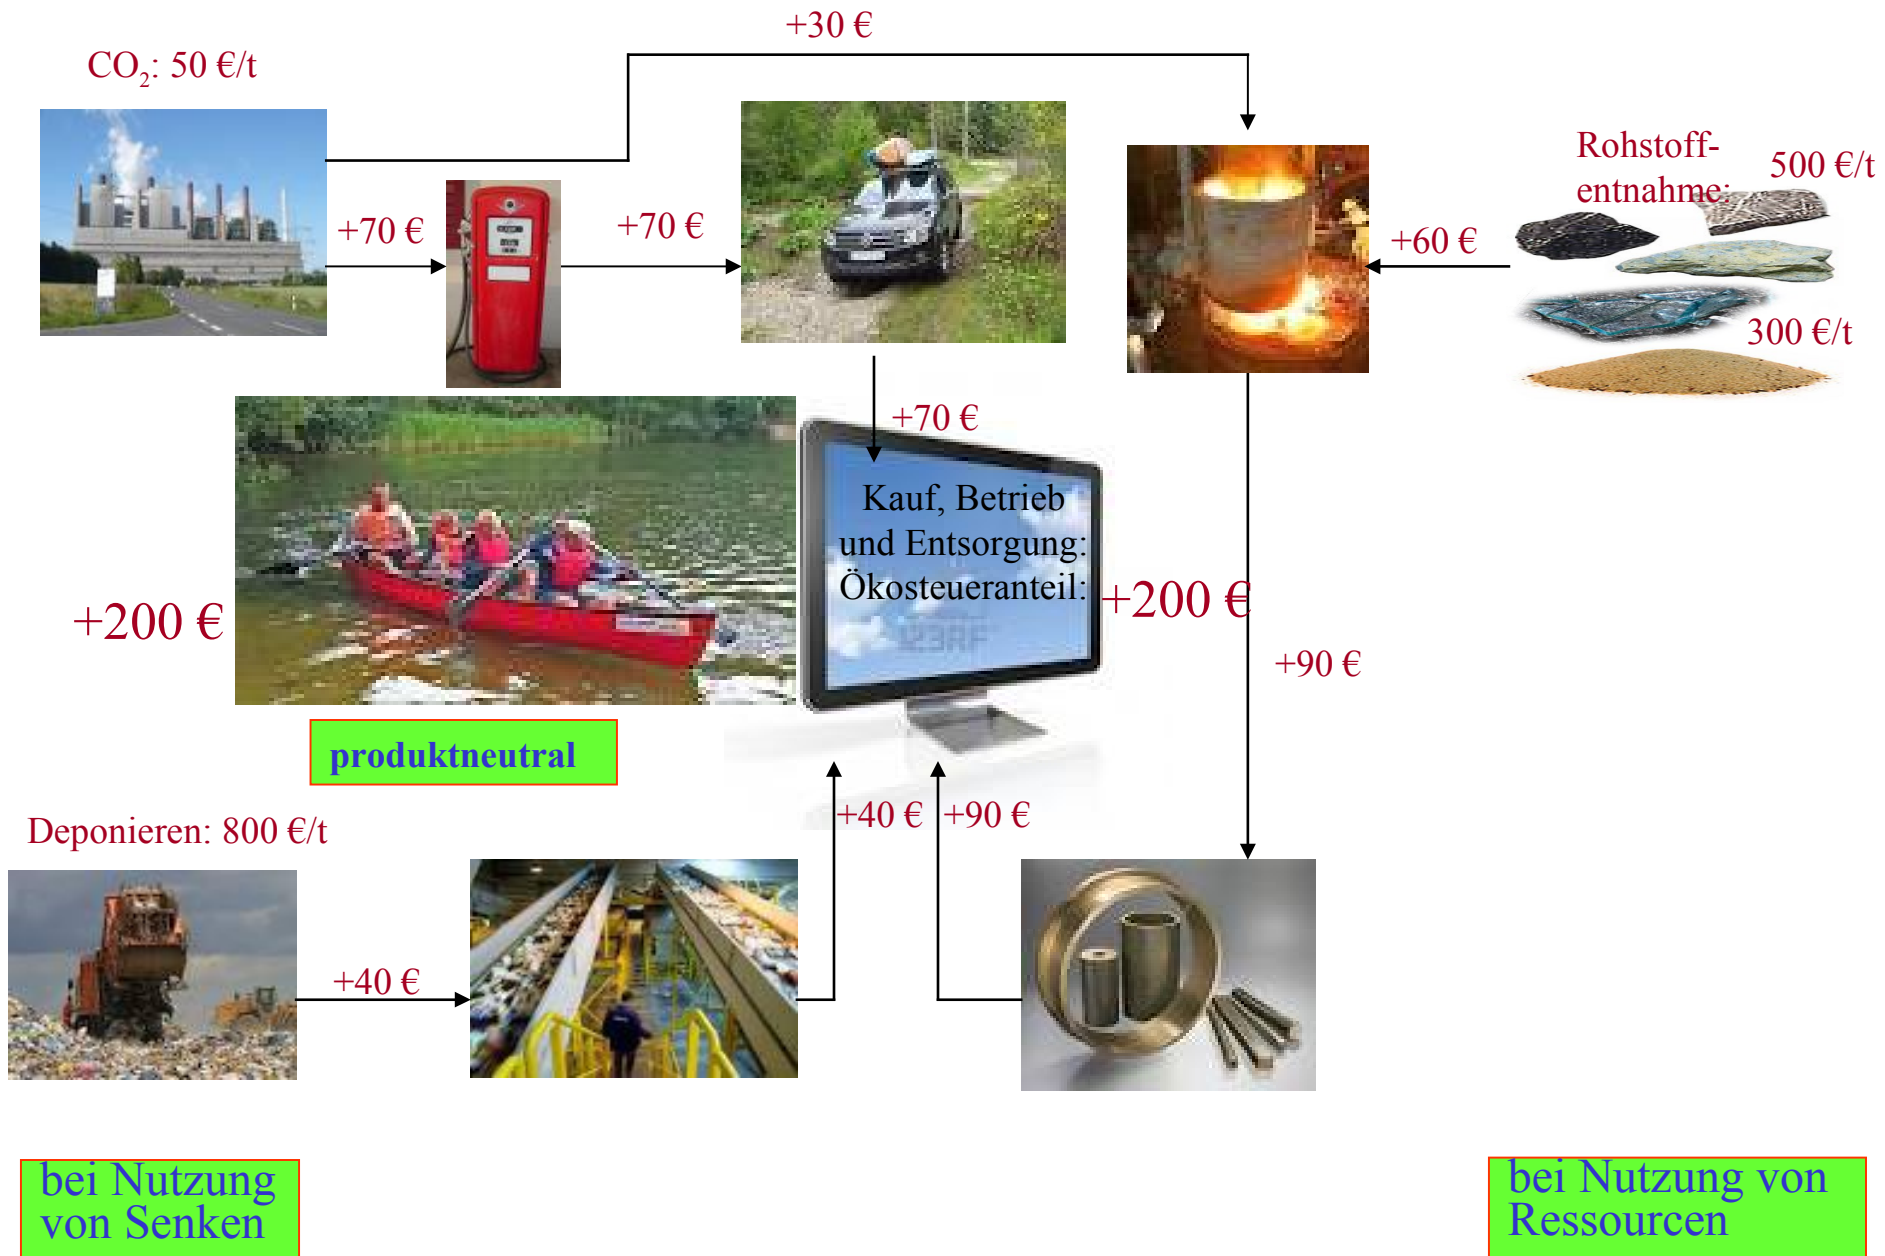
+30 €

$CO_2$: 50 €/t

+70 €

+70 €

Rohstoff-entnahme:

500 €/t

+60 €

300 €/t

+70 €

Kauf, Betrieb und Entsorgung: Ökosteueranteil:

+200 €

+200 €

123RF

+90 €

produktneutral

Deponieren: 800 €/t

+40 €

+90 €

+40 €

bei Nutzung von Senken

bei Nutzung von Ressourcen